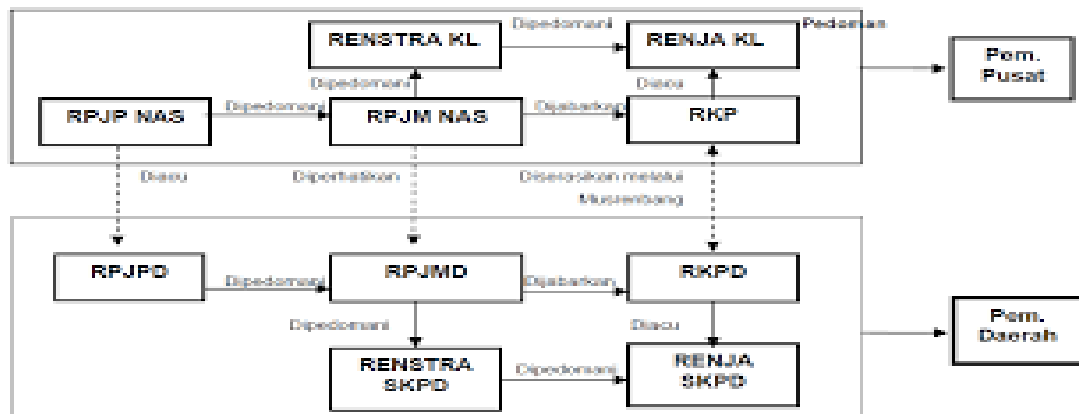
RENSTRA KL

Dipedomani

RENJA KL

Pedoman

Pem. Pusat

Dipedomani

Diacu

RPJP NAS

Dipedomani

RPJM NAS

Dijabarkan

RKP

Diacu

Diperhatikan

Diserasikan melalui Musrenbang

RPJPD

Dipedomani

RPJMD

Dijabarkan

RKPD

Dipedomani

Diacu

Pem. Daerah

RENSTRA SKPD

Dipedomani

RENJA SKPD